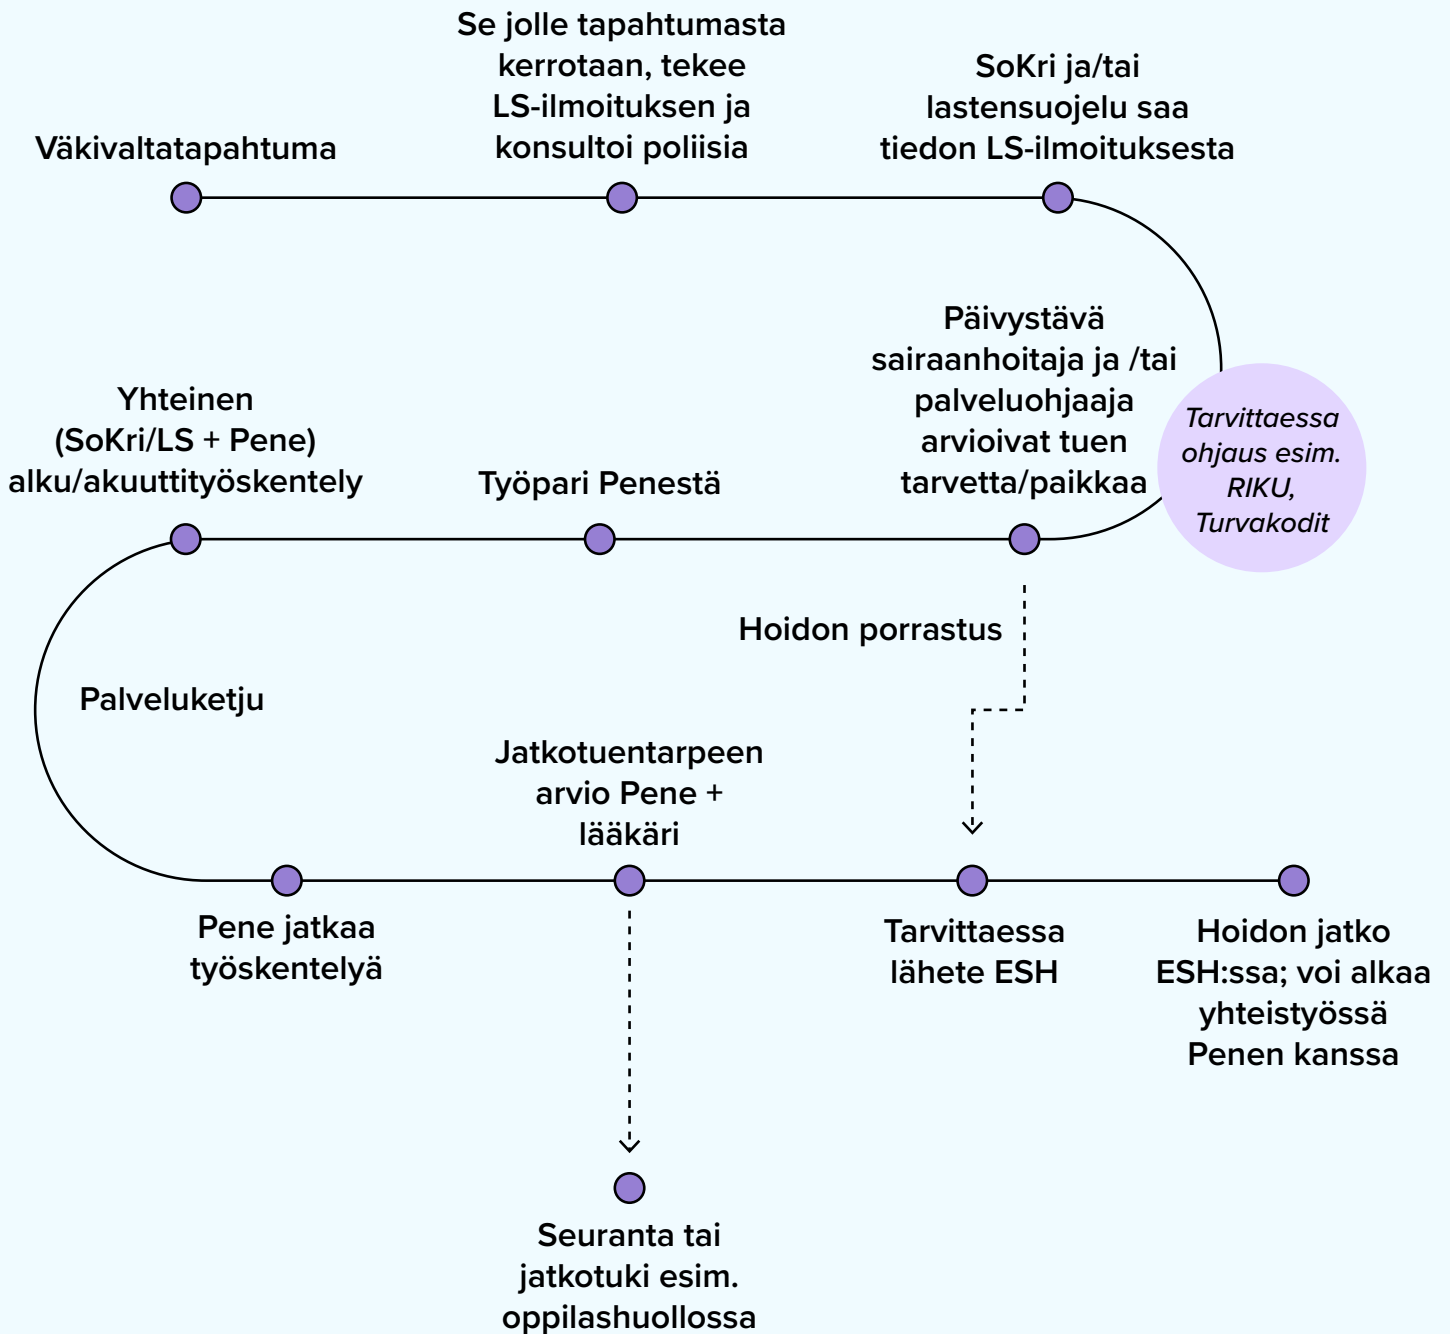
Väkivaltatapahtuma

Se jolle tapahtumasta kerrotaan, tekee LS-ilmoituksen ja konsultoi poliisia

SoKri ja/tai lastensuojelu saa tiedon LS-ilmoituksesta

Päivystävä sairaanhoitaja ja /tai palveluohjaaja arvioivat tuen tarvetta/paikkaa

Tarvittaessa ohjaus esim. RIKU, Turvakodit

Työpari Penestä

Yhteinen (SoKri/LS + Pene) alku/akuuttityöskentely

Hoidon porrastus

Palveluketju

Jatkotuentarpeen arvio Pene + lääkäri

Pene jatkaa työskentelyä

Tarvittaessa lähete ESH

Hoidon jatko ESH:ssa; voi alkaa yhteistyössä Penen kanssa

Seuranta tai jatkotuki esim. oppilashuollossa